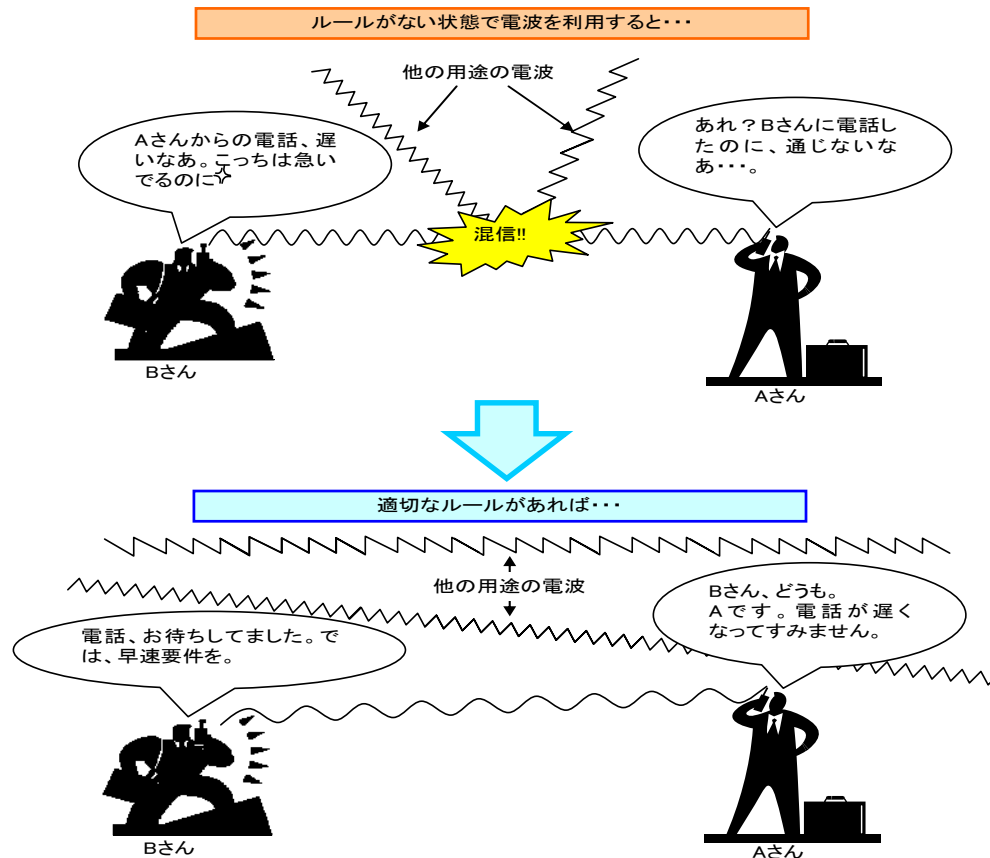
ルールがない状態で電波を利用すると・・・

他の用途の電波

Aさんからの電話、遅いなあ。こっちは急いでるのに

あれ？Bさんに電話したのに、通じないなあ・・・。

混信!!

Bさん

Aさん

適切なルールがあれば・・・

他の用途の電波

Bさん、どうも。
Aです。電話が遅くなってすみません。

電話、お待ちしてました。では、早速要件を。

Bさん

Aさん